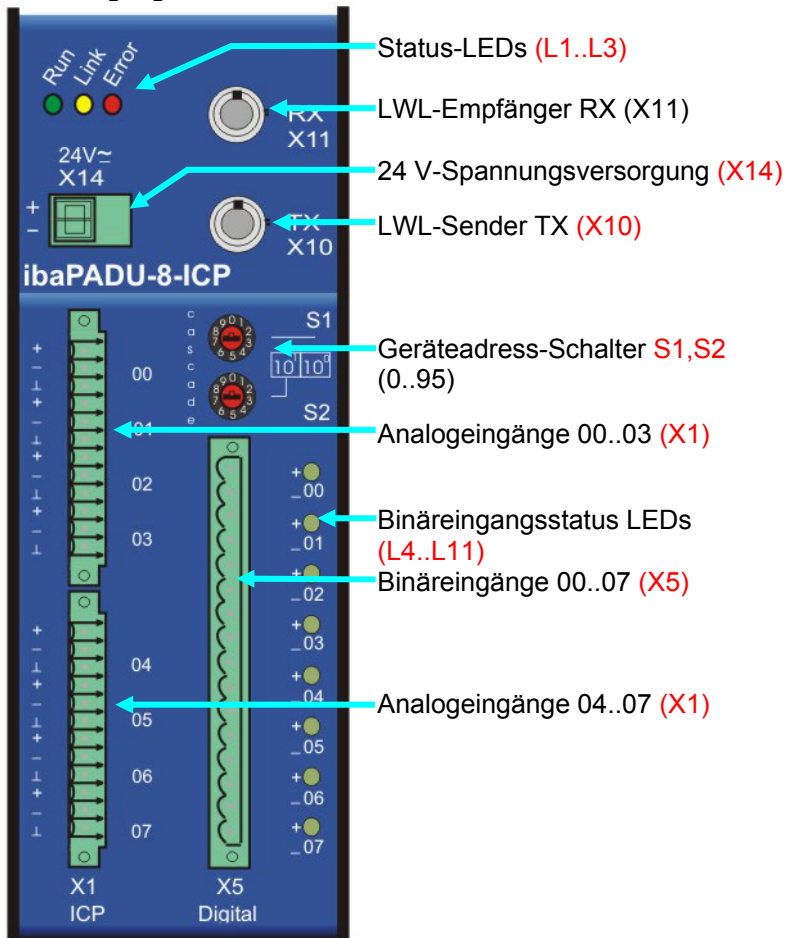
Run Link Error

Status-LEDs (L1..L3)

RX X11

LWL-Empfänger RX (X11)

24V≃ X14

+ –

24 V-Spannungsversorgung (X14)

TX X10

LWL-Sender TX (X10)

ibaPADU-8-ICP

cascade

S1

$10^1$ $10^0$

S2

Geräteadress-Schalter S1,S2 (0..95)

00

01

Analogeingänge 00..03 (X1)

02

03

+ – 00

+ – 01

Binäreingangsstatus LEDs (L4..L11)

+ – 02

Binäreingänge 00..07 (X5)

+ – 03

04

+ – 04

05

Analogeingänge 04..07 (X1)

+ – 05

06

+ – 06

07

+ – 07

X1 ICP

X5 Digital